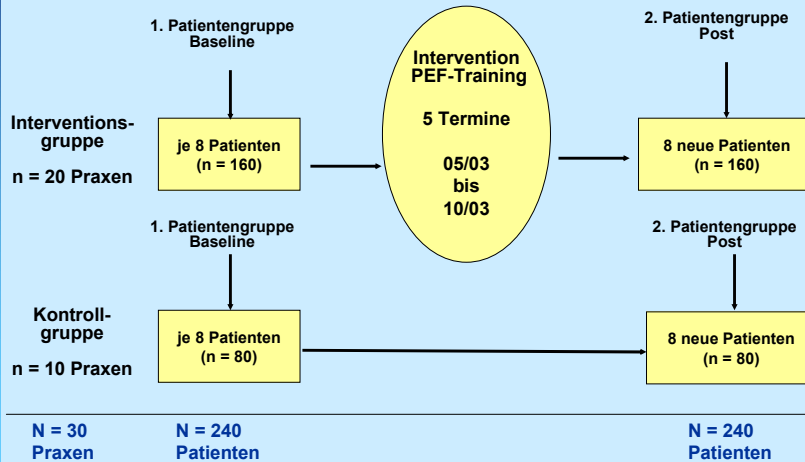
1. Patientengruppe Baseline

Intervention PEF-Training

5 Termine

05/03 bis 10/03

2. Patientengruppe Post

Interventionsgruppe

n = 20 Praxen

je 8 Patienten (n = 160)

8 neue Patienten (n = 160)

1. Patientengruppe Baseline

2. Patientengruppe Post

Kontrollgruppe

n = 10 Praxen

je 8 Patienten (n = 80)

8 neue Patienten (n = 80)

N = 30 Praxen

N = 240 Patienten

N = 240 Patienten